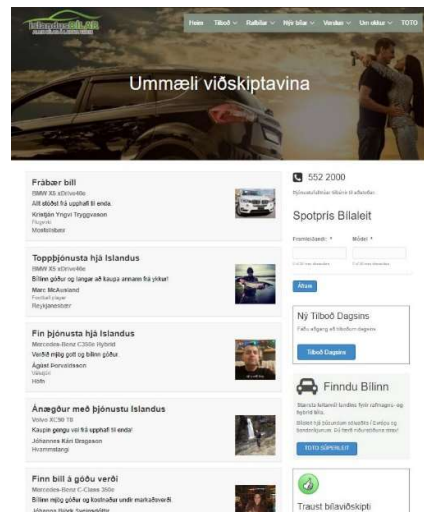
Heim Tilboð Rafbílar Nýir bílar Verslun Um okkur TOTO

Ummæli viðskiptavina

Frábær bíll
BMW X5 xDrive40e
Allt stóðst frá upphafi til enda
Kristján Yngvi Tryggvason
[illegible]
Mosfellsbær

Toppþjónusta hjá Islandus
BMW X5 xDrive40e
Bíllinn góður og langar að kaupa annann frá ykkur!
Marc McAusland
Football player
Reykjanesbær

Fín þjónusta hjá Islandus
Mercedes-Benz C350e Hybrid
Verðið mjög gott og bíllinn góður.
Ágúst Þorvaldsson
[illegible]
Höfn

Ánægður með þjónustu Islandus
Volvo XC90 T8
Kaupin gengu vel frá upphafi til enda
Jóhannes Kári Bragason
Hvammstangi

Finn bíll á góðu verði
Mercedes-Benz C-Class 350e
Bíllinn mjög góður og kostnaður undir markaðsverði
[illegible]

552 2000
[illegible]

Spotpris Bílaleit
Framleiðandi: * Módel: *
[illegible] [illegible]
Áfram

Ný Tilboð Dagsins
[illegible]
Tilboð Dagsins

Finndu Bílinn
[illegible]
TOTO SÉRPÖNT

Traust bílaviðskipti